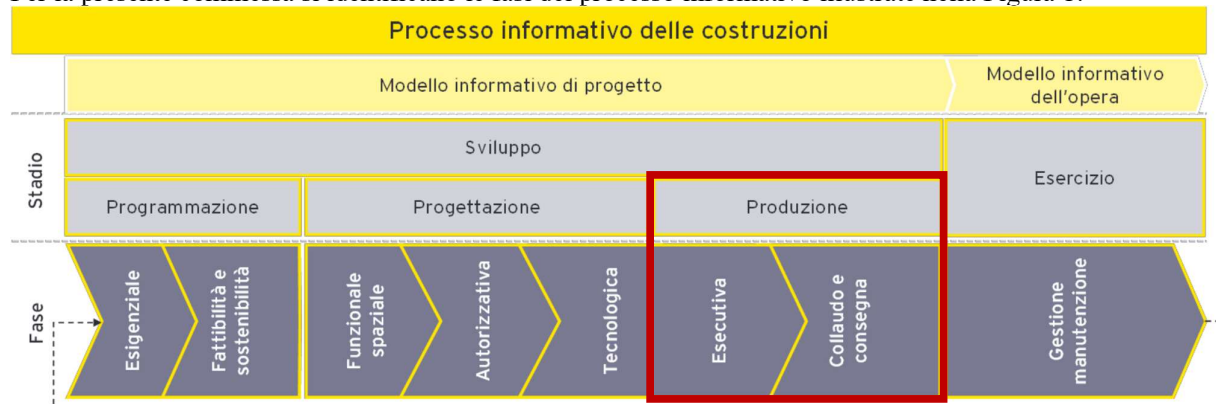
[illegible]

Processo informativo delle costruzioni

Modello informativo di progetto

Modello informativo dell'opera

Stadio

Sviluppo

Esercizio

Programmazione

Progettazione

Produzione

Fase

Esigenziale

Fattibilità e sostenibilità

Funzionale spaziale

Autorizzativa

Tecnologica

Esecutiva

Collaudo e consegna

Gestione manutenzione